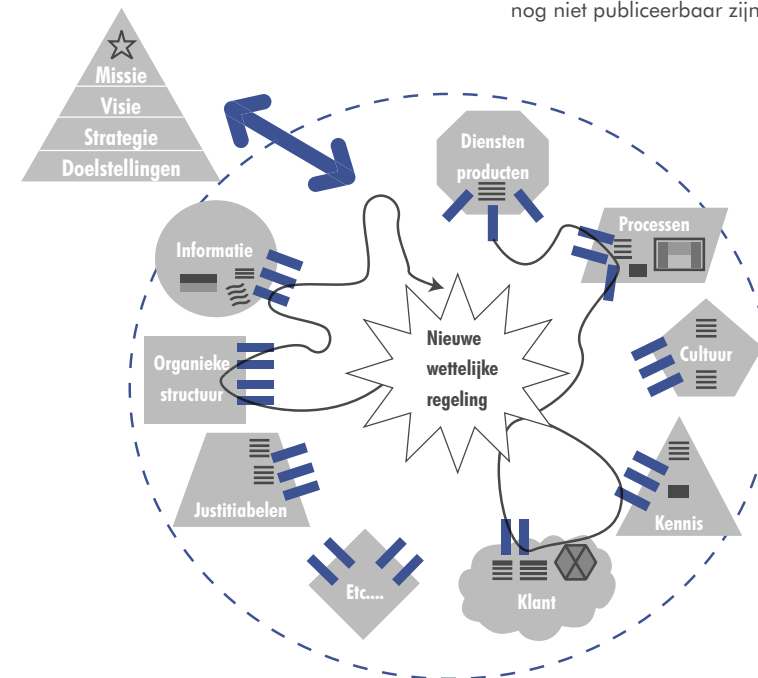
nog niet publiceerbaar zijn

Missie
Visie
Strategie
Doelstellingen

Diensten
producten

Processen

Informatie

Cultuur

Organieke
structuur

Nieuwe
wettelijke
regeling

Kennis

Justitiabelen

Etc....

Klant